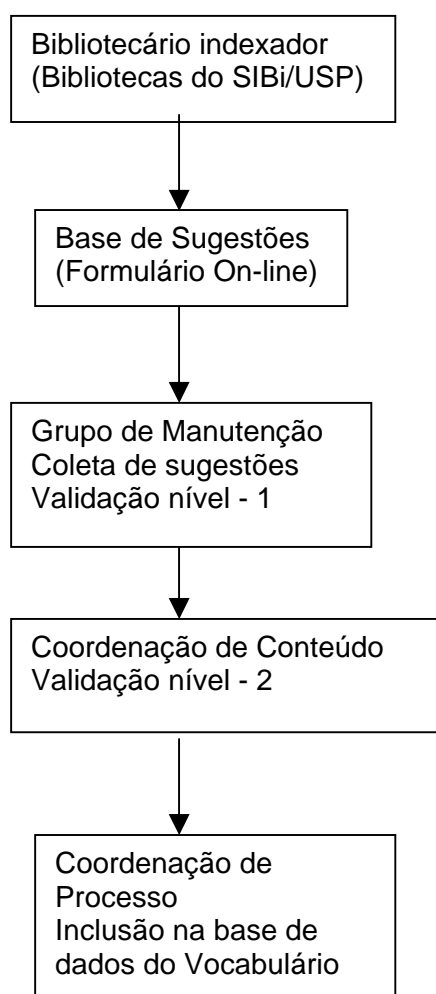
Bibliotecário indexador
(Bibliotecas do SIBi/USP)

Base de Sugestões
(Formulário On-line)

Grupo de Manutenção
Coleta de sugestões
Validação nível - 1

Coordenação de Conteúdo
Validação nível - 2

Coordenação de Processo
Inclusão na base de dados do Vocabulário